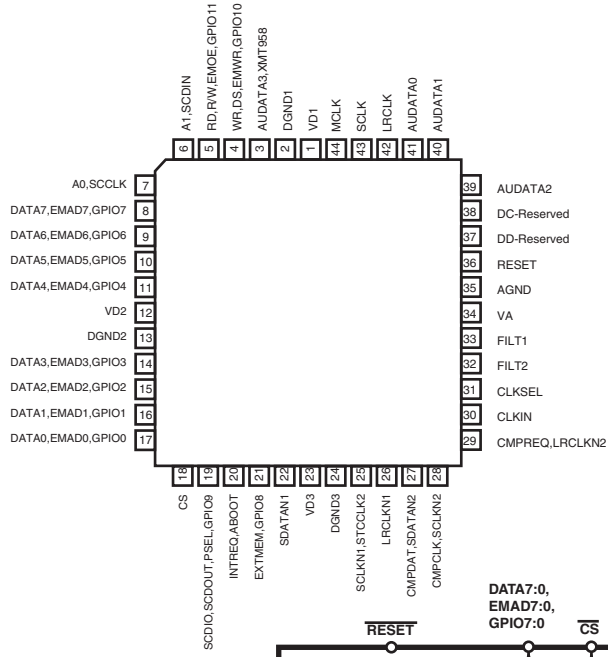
6 A1,SCDIN
5 RD,R/W,EMOE,GPIO11
4 WR,DS,EMWR,GPIO10
3 AUDATA3,XMT958
2 DGND1
1 VD1
44 MCLK
43 SCLK
42 LRCLK
41 AUDATA0
40 AUDATA1

A0,SCCLK 7
DATA7,EMAD7,GPIO7 8
DATA6,EMAD6,GPIO6 9
DATA5,EMAD5,GPIO5 10
DATA4,EMAD4,GPIO4 11
VD2 12
DGND2 13
DATA3,EMAD3,GPIO3 14
DATA2,EMAD2,GPIO2 15
DATA1,EMAD1,GPIO1 16
DATA0,EMAD0,GPIO0 17

39 AUDATA2
38 DC-Reserved
37 DD-Reserved
36 RESET
35 AGND
34 VA
33 FILT1
32 FILT2
31 CLKSEL
30 CLKIN
29 CMPREQ,LRCLKN2

18 CS
19 SCDIO,SCDOUT,PSEL,GPIO9
20 INTREQ,ABOOT
21 EXTMEM,GPIO8
22 SDATAN1
23 VD3
24 DGND3
25 SCLKN1,STCCLK2
26 LRCLKN1
27 CMPDAT,SDATAN2
28 CMPCLK,SCLKN2

$\overline{\text{RESET}}$

DATA7:0, EMAD7:0, GPIO7:0

$\overline{\text{CS}}$